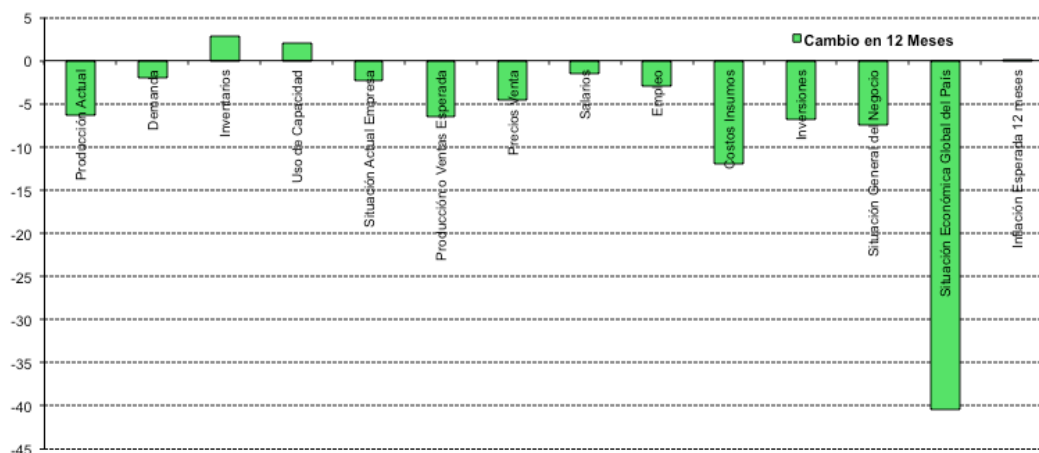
Cambio en 12 Meses

5
0
-5
-10
-15
-20
-25
-30
-35
-40
-45

Producción Actual
Demanda
Inventarios
Uso de Capacidad
Situación Actual Empresa
Producción o Ventas Esperada
Precios Venta
Salarios
Empleo
Costos Insumos
Inversiones
Situación General del Negocio
Situación Económica Global del País
Inflación Esperada 12 meses